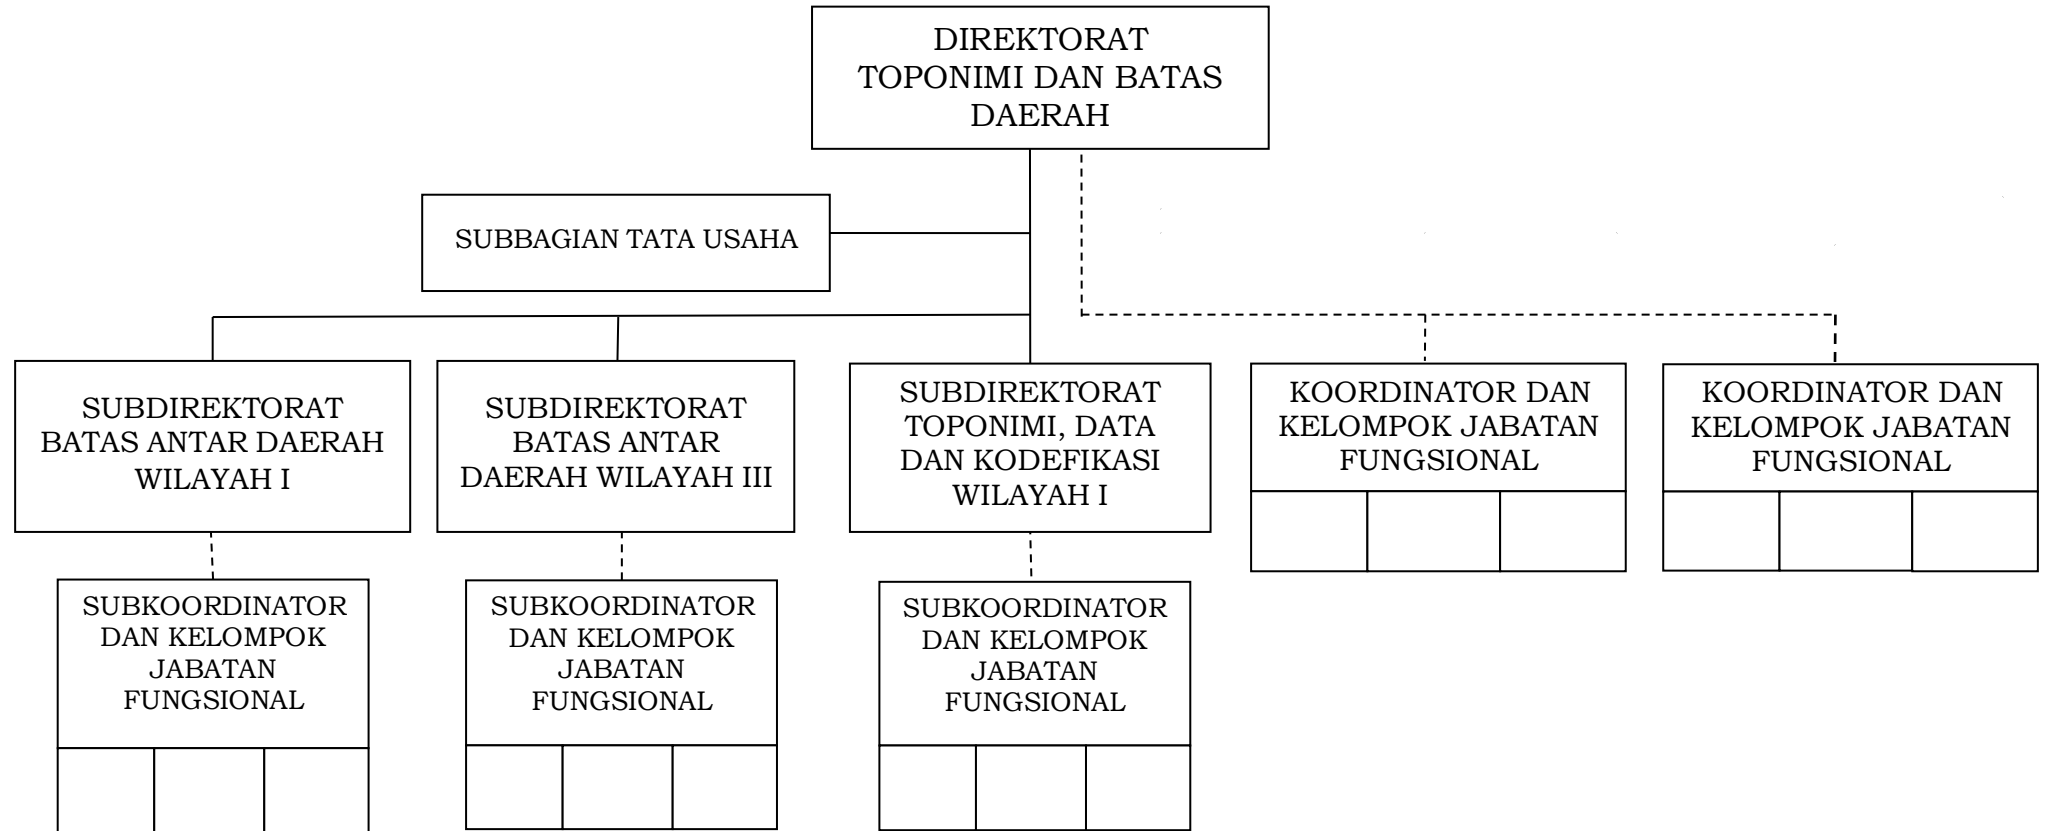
DIREKTORAT TOPONIMI DAN BATAS DAERAH

SUBBAGIAN TATA USAHA

SUBDIREKTORAT BATAS ANTAR DAERAH WILAYAH I

SUBDIREKTORAT BATAS ANTAR DAERAH WILAYAH III

SUBDIREKTORAT TOPONIMI, DATA DAN KODEFIKASI WILAYAH I

KOORDINATOR DAN KELOMPOK JABATAN FUNGSIONAL

KOORDINATOR DAN KELOMPOK JABATAN FUNGSIONAL

SUBKOORDINATOR DAN KELOMPOK JABATAN FUNGSIONAL

SUBKOORDINATOR DAN KELOMPOK JABATAN FUNGSIONAL

SUBKOORDINATOR DAN KELOMPOK JABATAN FUNGSIONAL